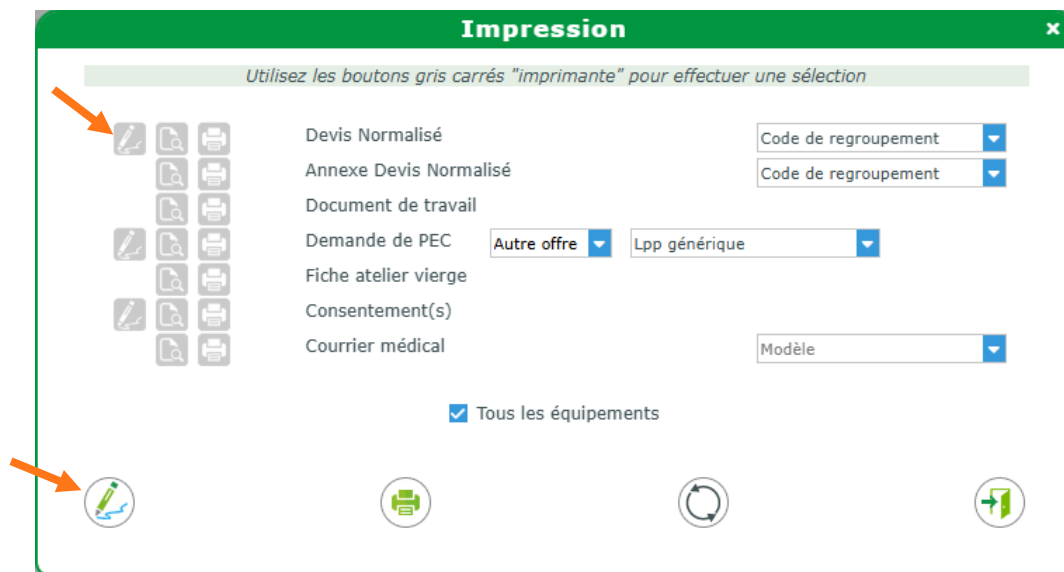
Impression

×

Utilisez les boutons gris carrés "imprimante" pour effectuer une sélection

Devis Normalisé

Code de regroupement

Annexe Devis Normalisé

Code de regroupement

Document de travail

Demande de PEC

Autre offre

Lpp générique

Fiche atelier vierge

Consentement(s)

Courrier médical

Modèle

Tous les équipements